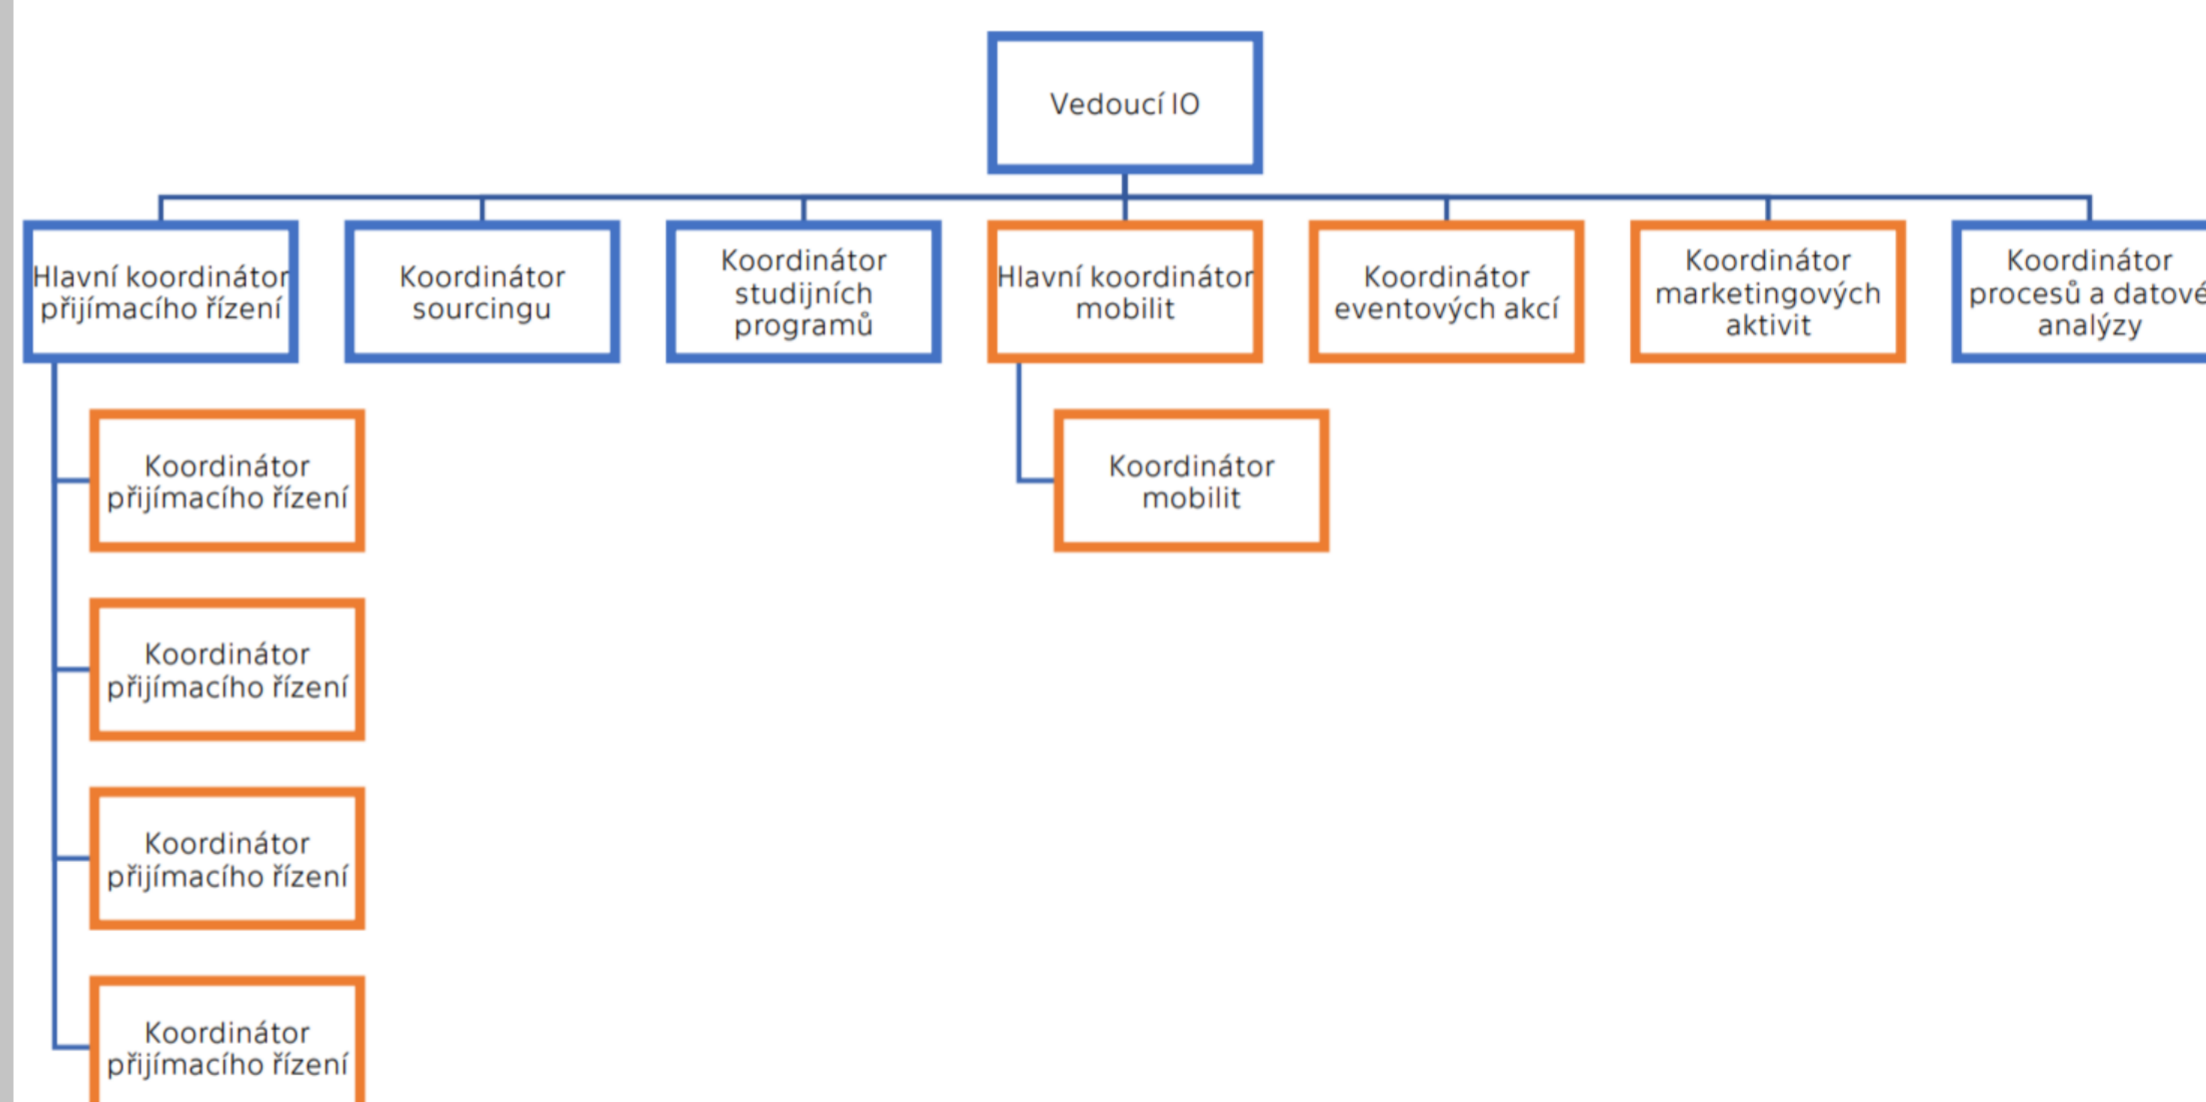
Vedoucí IO

Hlavní koordinátor přijímacího řízení

Koordinátor sourcingu

Koordinátor studijních programů

Hlavní koordinátor mobilit

Koordinátor eventových akcí

Koordinátor marketingových aktivit

Koordinátor procesů a datové analýzy

Koordinátor přijímacího řízení

Koordinátor přijímacího řízení

Koordinátor přijímacího řízení

Koordinátor přijímacího řízení

Koordinátor mobilit